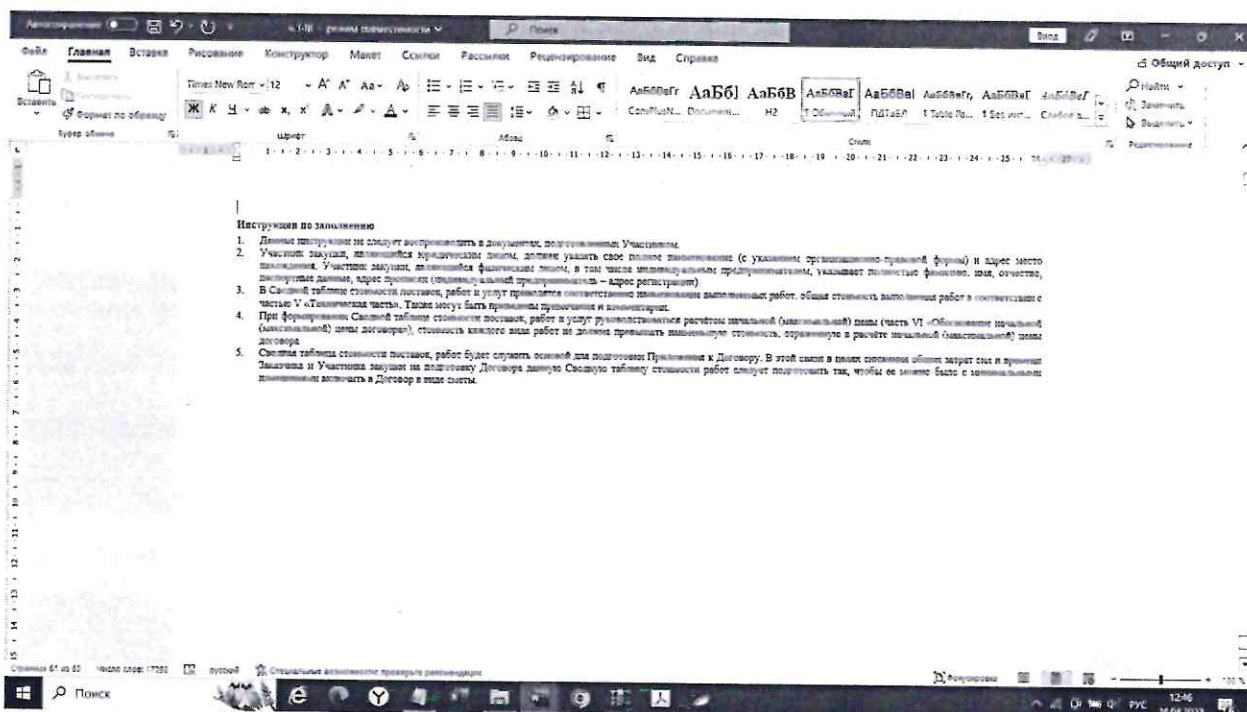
Автосохранение ● 🖫 ↶ ↷ ▾ ... – режим совместимости ▾ Поиск

Файл Главная Вставка Рисование Конструктор Макет Ссылки Рассылки Рецензирование Вид Справка

Общий доступ

Вставить Вырезать Копировать Формат по образцу Буфер обмена

Times New Rom 12 Шрифт Абзац

АаБбВвГг АаБбІ АаБбВ АаБбВвГ АаБбВвІ АаБбВвГг АаБбВвГ АаБбВвГ

ConsPlusN... Documen... H2 1 Обычный ПДТАБЛ 1 Table Pa... 1 Set ... Стили

Найти Заменить Выделить Редактирование

Инструкции по заполнению

1. Данные инструкции не следует воспроизводить в документах, подготовленных Участником.

2. Участник закупки, являющийся юридическим лицом, должен указать свое полное наименование (с указанием организационно-правовой формы) и адрес место нахождения, Участник закупки, являющийся физическим лицом, в том числе индивидуальным предпринимателем, указывает полностью фамилию, имя, отчество, паспортные данные, адрес прописки (индивидуальный предприниматель – адрес регистрации)

3. В Сводной таблице стоимости поставок, работ и услуг приводятся соответствующие наименования выполняемых работ, общая стоимость выполнения работ в соответствии с частью V «Техническая часть». Также могут быть приведены примечания и комментарии.

4. При формировании Сводной таблицы стоимости поставок, работ и услуг руководствоваться расчётом начальной (максимальной) цены (часть VI «Обоснование начальной (максимальной) цены договора»), стоимость каждого вида работ не должна превышать наименьшую стоимость, отраженную в расчёте начальной (максимальной) цены договора

5. Сводная таблица стоимости поставок, работ будет служить основой для подготовки Приложения к Договору. В этой связи в целях снижения общих затрат сил и времени Заказчика и Участника закупки на подготовку Договора данную Сводную таблицу стоимости работ следует подготовить так, чтобы ее можно было с минимальными изменениями включить в Договор в виде сметы.

Страница 61 из 63 Число слов: 17386 русский Специальные возможности: проверьте рекомендации

Фокусировка 100 %

Поиск

РУС 12:46